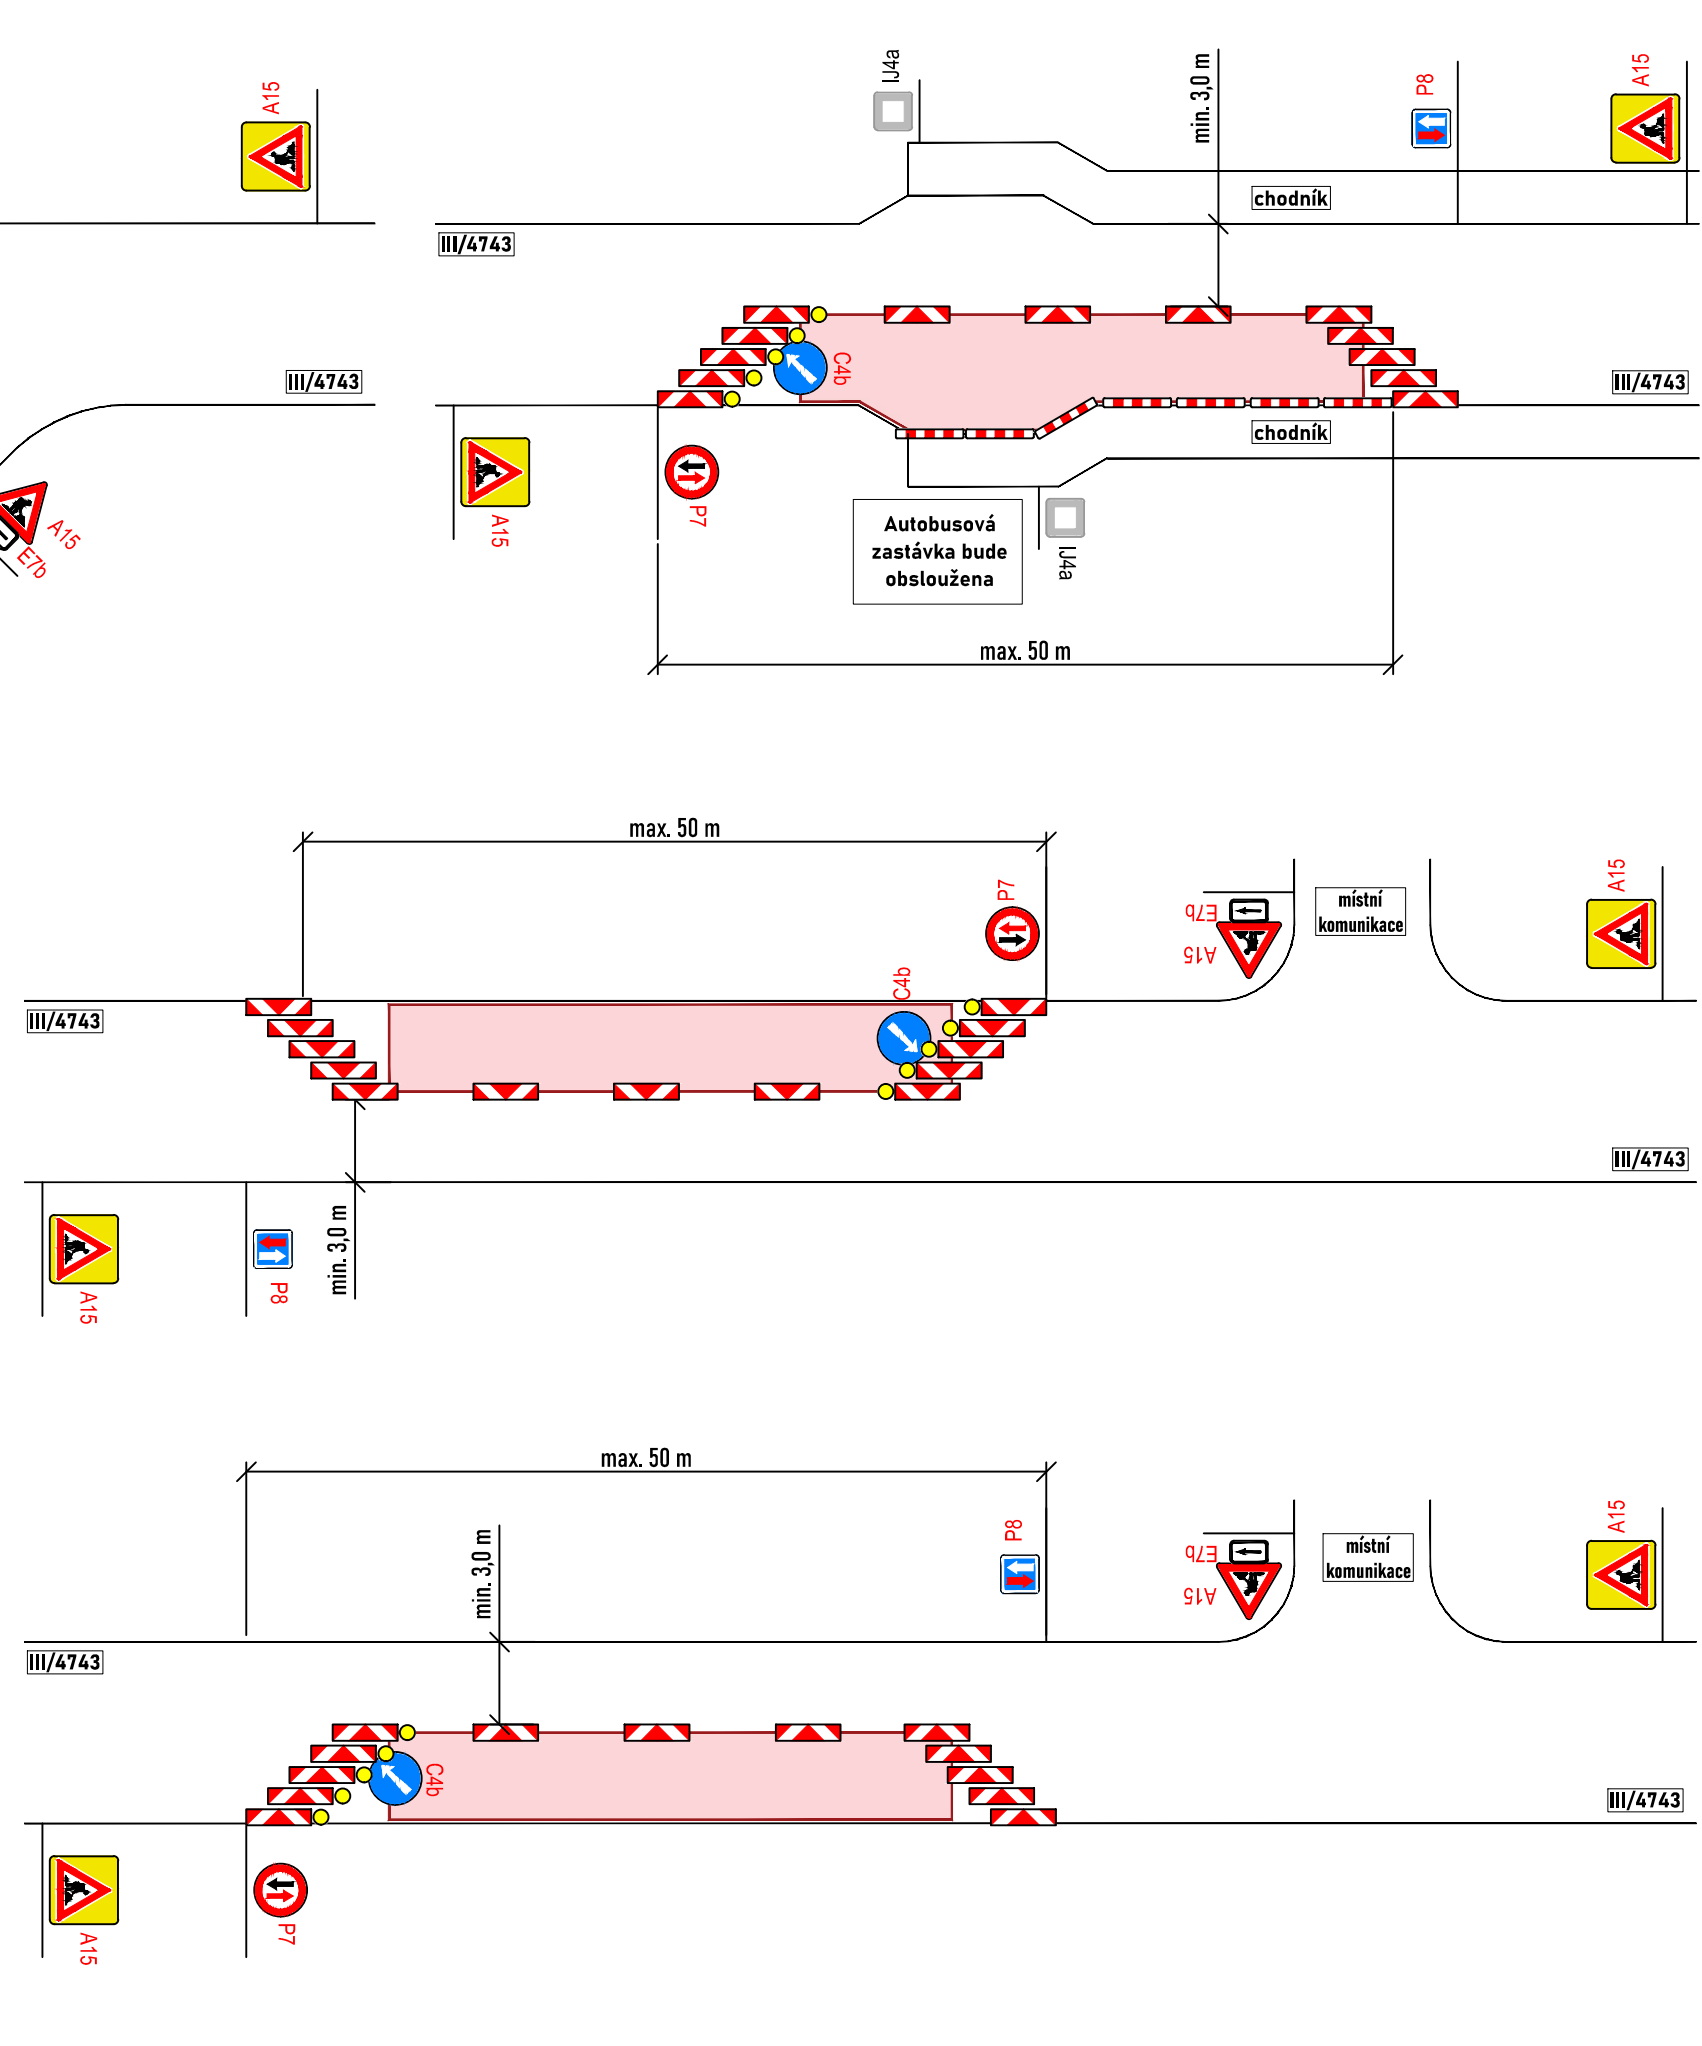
A15

IJ4a

min. 3,0 m

P8

A15

chodník

III/4743

III/4743

C4b

III/4743

A15

E7b

A15

P7

chodník

Autobusová zastávka bude obsloužena

IJ4a

max. 50 m

max. 50 m

P7

E7b

A15

místní komunikace

A15

C4b

III/4743

III/4743

A15

P8

min. 3,0 m

max. 50 m

min. 3,0 m

P8

E7b

A15

místní komunikace

A15

III/4743

C4b

III/4743

A15

P7